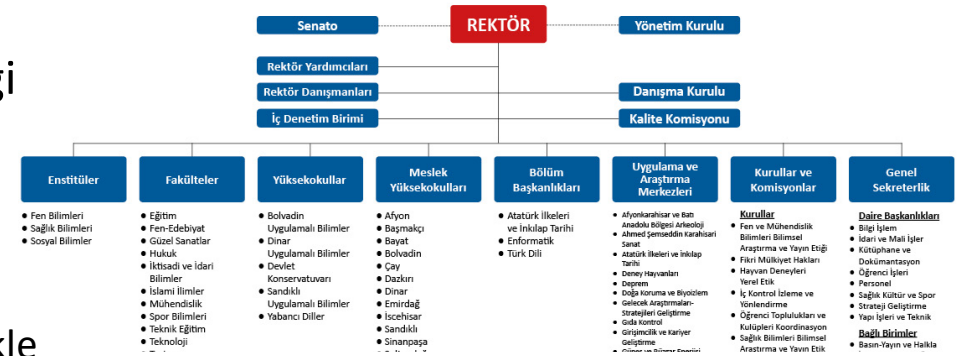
gi

kle

REKTÖR

Senato

Yönetim Kurulu

Rektör Yardımcıları

Rektör Danışmanları

Danışma Kurulu

İç Denetim Birimi

Kalite Komisyonu

Enstitüler
• Fen Bilimleri
• Sağlık Bilimleri
• Sosyal Bilimler

Fakülteler
• Eğitim
• Fen-Edebiyat
• Güzel Sanatlar
• Hukuk
• İktisadi ve İdari Bilimler
• İslami İlimler
• Mühendislik
• Spor Bilimleri
• Teknik Eğitim
• Teknoloji
• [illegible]

Yüksekokullar
• Bolvadin Uygulamalı Bilimler
• Dinar Uygulamalı Bilimler
• Devlet Konservatuvarı
• Sandıklı Uygulamalı Bilimler
• Yabancı Diller

Meslek Yüksekokulları
• Afyon
• Başmakçı
• Bayat
• Bolvadin
• Çay
• Dazkırı
• Dinar
• Emirdağ
• İscehisar
• Sandıklı
• Sinanpaşa
• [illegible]

Bölüm Başkanlıkları
• Atatürk İlkeleri ve İnkılap Tarihi
• Enformatik
• Türk Dili

Uygulama ve Araştırma Merkezleri
• Afyonkarahisar ve Batı Anadolu Bölgesi Arkeoloji
• Ahmed Şemseddin Karahisari Sanat
• Atatürk İlkeleri ve İnkılap Tarihi
• Deney Hayvanları
• Deprem
• Doğa Koruma ve Biyoizlem
• Gelecek Araştırmaları-Stratejileri Geliştirme
• Gıda Kontrol
• Girişimcilik ve Kariyer Geliştirme
• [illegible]

Kurullar ve Komisyonlar
Kurullar
• Fen ve Mühendislik Bilimleri Bilimsel Araştırma ve Yayın Etiği
• Fikri Mülkiyet Hakları
• Hayvan Deneyleri Yerel Etik
• İç Kontrol İzleme ve Yönlendirme
• Öğrenci Toplulukları ve Kulüpleri Koordinasyon
• Sağlık Bilimleri Bilimsel Araştırma ve Yayın Etik

Genel Sekreterlik
Daire Başkanlıkları
• Bilgi İşlem
• İdari ve Mali İşler
• Kütüphane ve Dokümantasyon
• Öğrenci İşleri
• Personel
• Sağlık Kültür ve Spor
• Strateji Geliştirme
• Yapı İşleri ve Teknik
Bağlı Birimler
• Basın-Yayın ve Halkla